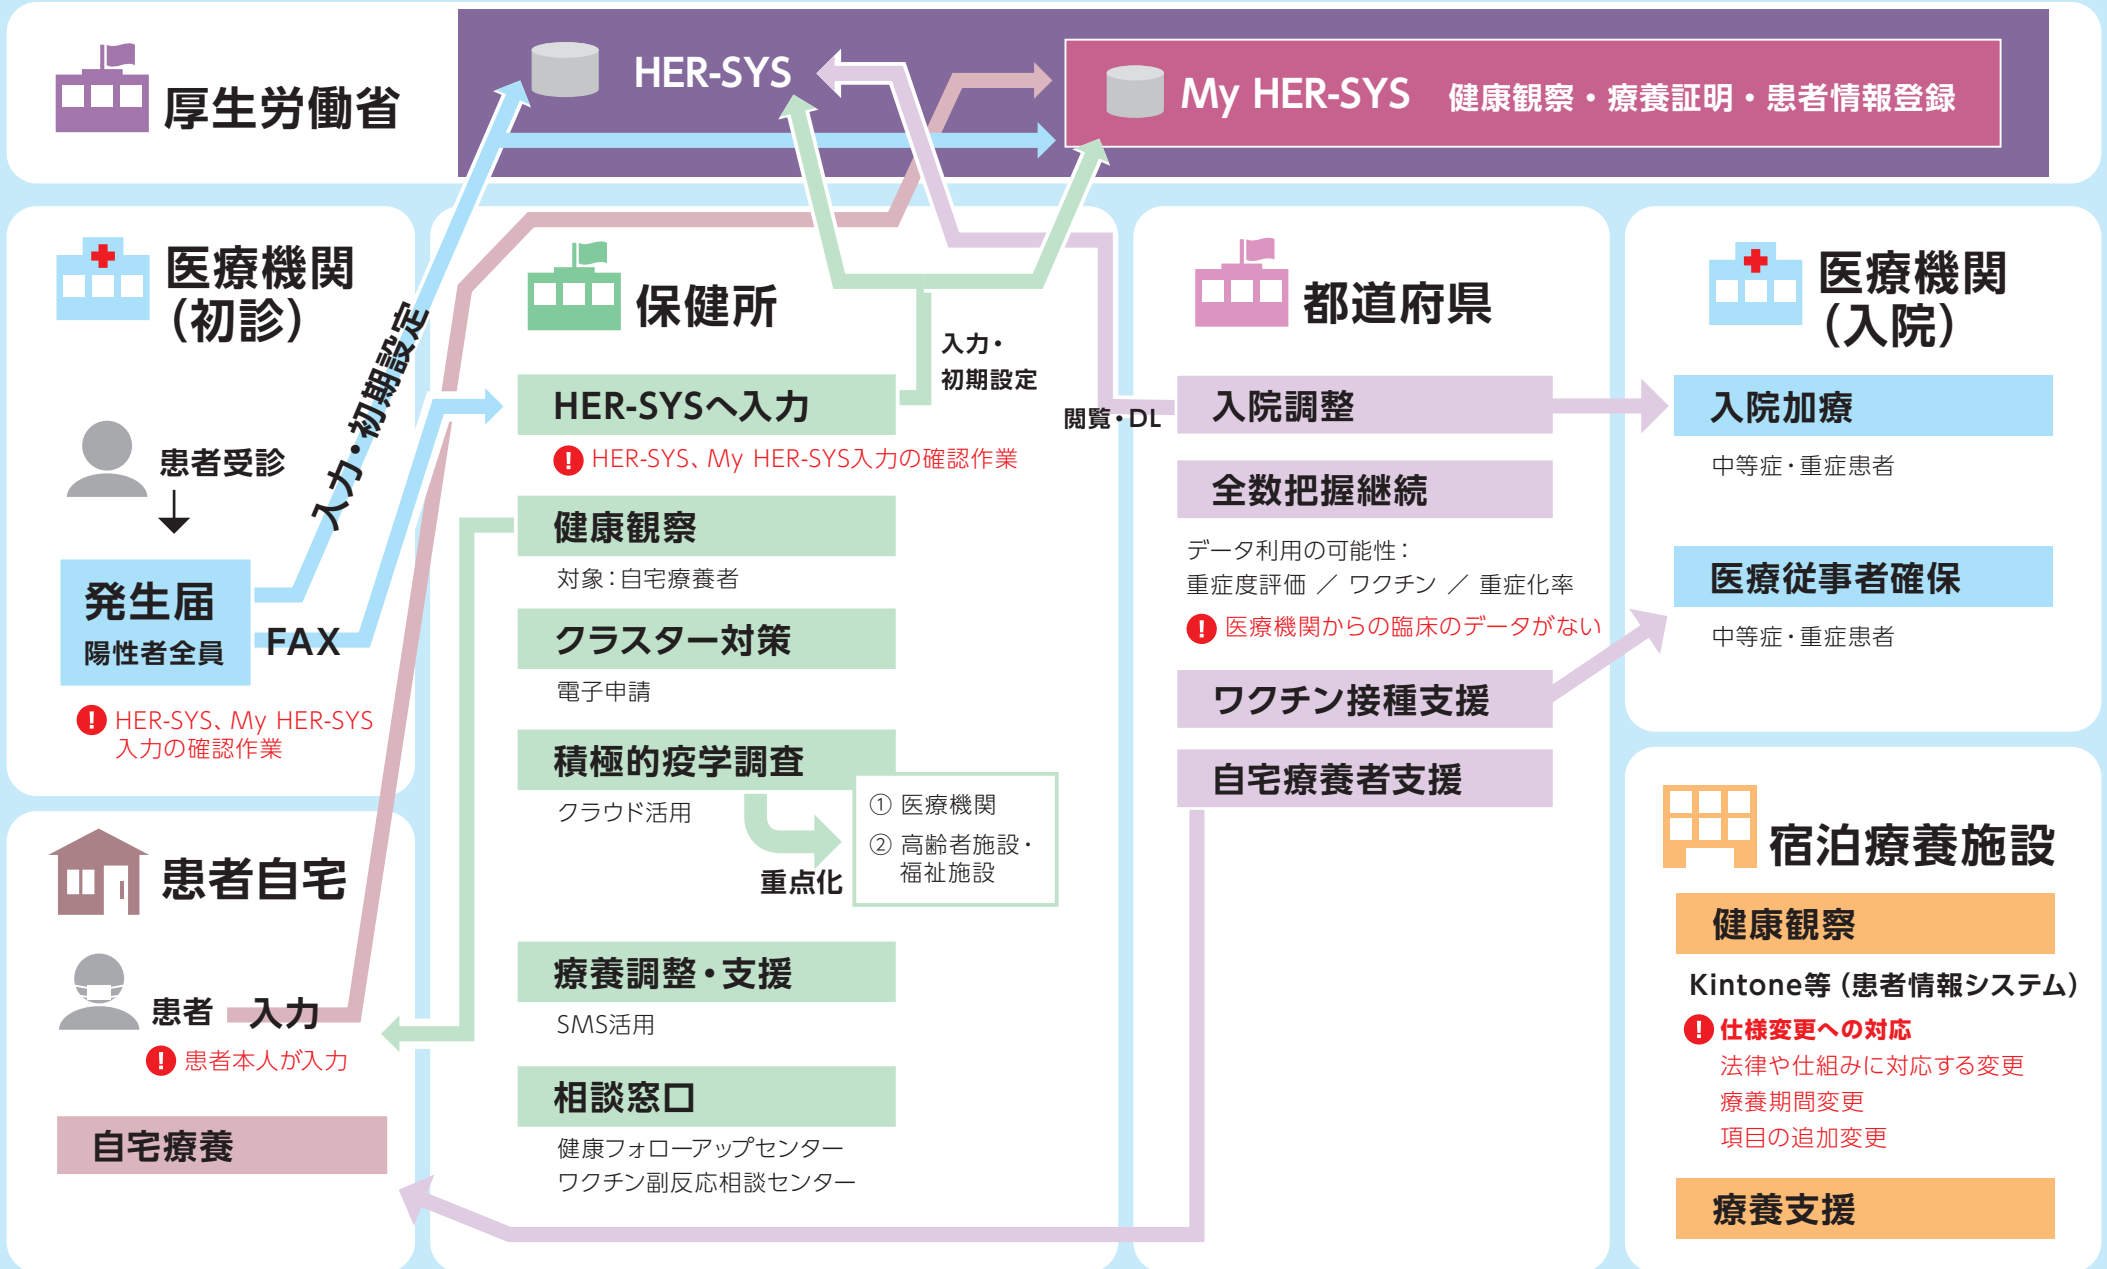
厚生労働省

HER-SYS

My HER-SYS 健康観察・療養証明・患者情報登録

医療機関（初診）

患者受診

発生届
陽性者全員

FAX

入力・初期設定

! HER-SYS、My HER-SYS入力の確認作業

患者自宅

患者 入力

! 患者本人が入力

自宅療養

保健所

入力・初期設定

HER-SYSへ入力

! HER-SYS、My HER-SYS入力の確認作業

健康観察
対象：自宅療養者

クラスター対策
電子申請

積極的疫学調査
クラウド活用

重点化

① 医療機関
② 高齢者施設・福祉施設

療養調整・支援
SMS活用

相談窓口
健康フォローアップセンター
ワクチン副反応相談センター

閲覧・DL

都道府県

入院調整

全数把握継続

データ利用の可能性：
重症度評価 ／ ワクチン ／ 重症化率

! 医療機関からの臨床のデータがない

ワクチン接種支援

自宅療養者支援

医療機関（入院）

入院加療
中等症・重症患者

医療従事者確保
中等症・重症患者

宿泊療養施設

健康観察

Kintone等（患者情報システム）

! 仕様変更への対応
法律や仕組みに対応する変更
療養期間変更
項目の追加変更

療養支援